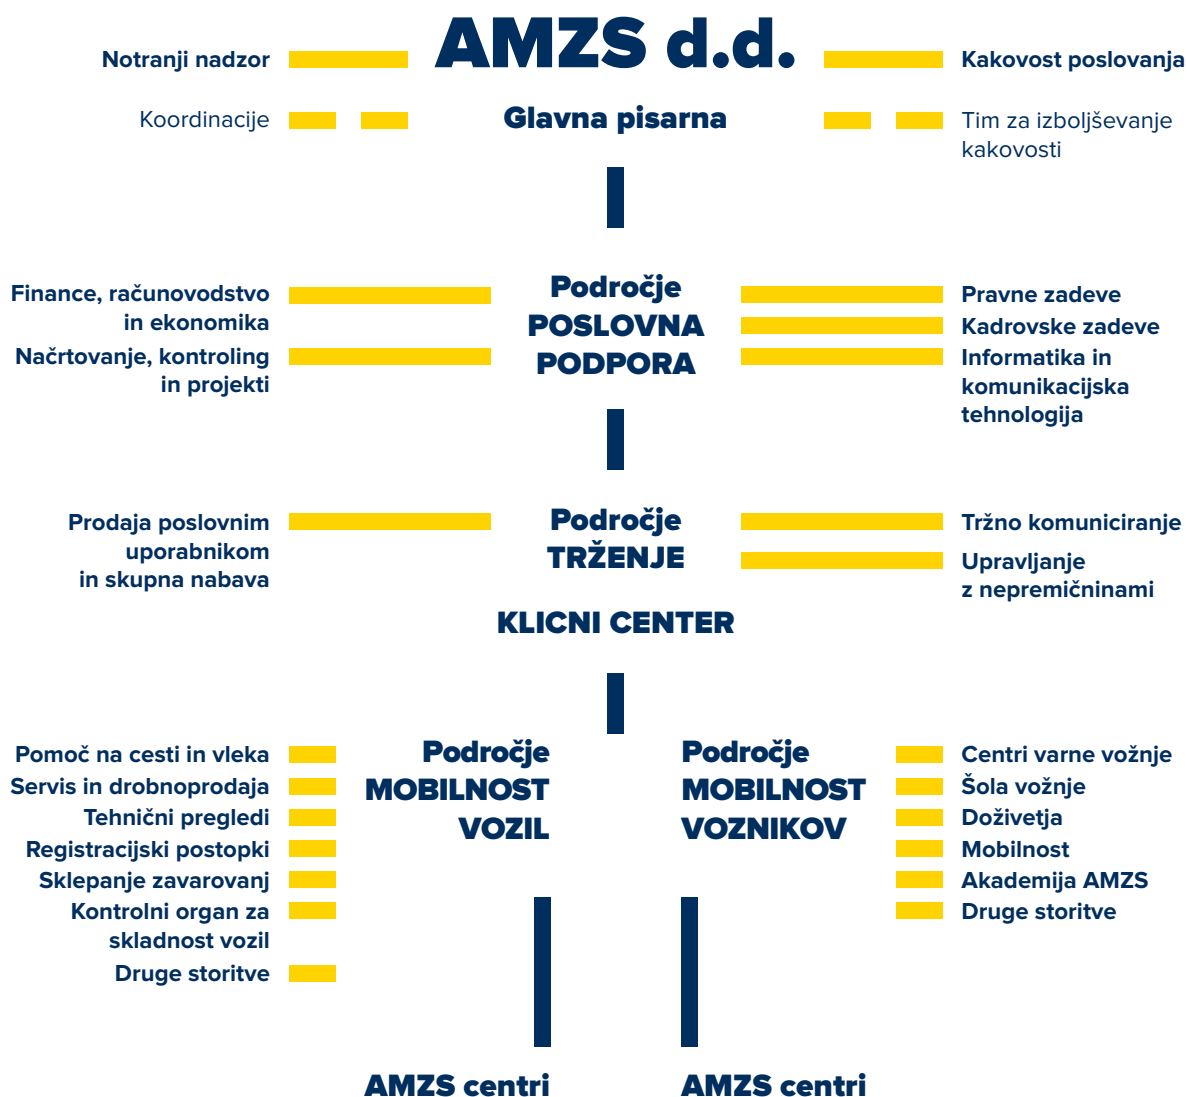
AMZS d.d.

Notranji nadzor

Kakovost poslovanja

Koordinacije

Glavna pisarna

Tim za izboljševanje kakovosti

Finance, računovodstvo in ekonomika

Načrtovanje, kontroling in projekti

Področje POSLOVNA PODPORA

Pravne zadeve

Kadrovske zadeve

Informatika in komunikacijska tehnologija

Prodaja poslovnim uporabnikom in skupna nabava

Področje TRŽENJE

Tržno komuniciranje

Upravljanje z nepremičninami

KLICNI CENTER

Pomoč na cesti in vleka
Servis in drobnoprodaja
Tehnični pregledi
Registracijski postopki
Sklepanje zavarovanj
Kontrolni organ za skladnost vozil
Druge storitve

Področje MOBILNOST VOZIL

Področje MOBILNOST VOZNIKOV

Centri varne vožnje
Šola vožnje
Doživetja
Mobilnost
Akademija AMZS
Druge storitve

AMZS centri

AMZS centri